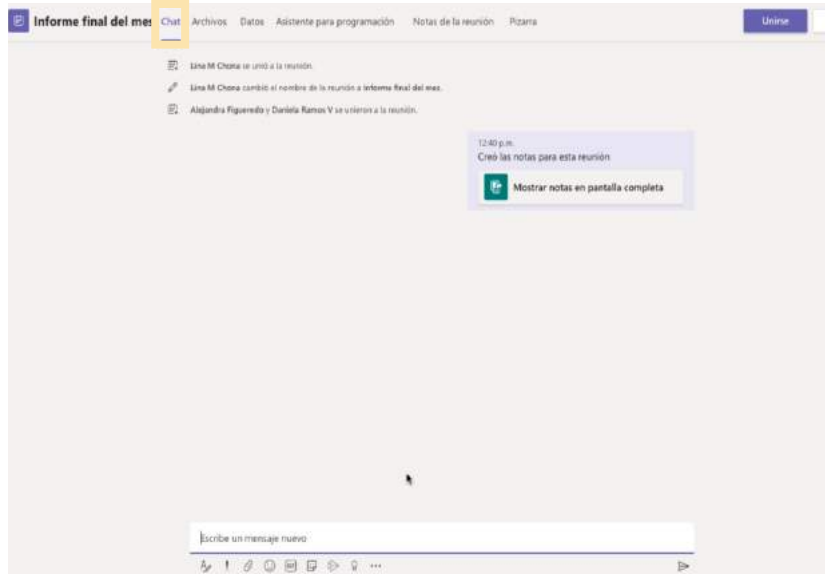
Informe final del mes Chat Archivos Datos Asistente para programación Notas de la reunión Pizarra Unirse

Lina M Chona se unió a la reunión.

Lina M Chona cambió el nombre de la reunión a Informe final del mes.

Alejandra Figueredo y Daniela Ramos V se unieron a la reunión.

12:40 p.m.
Creó las notas para esta reunión

Mostrar notas en pantalla completa

Escribe un mensaje nuevo